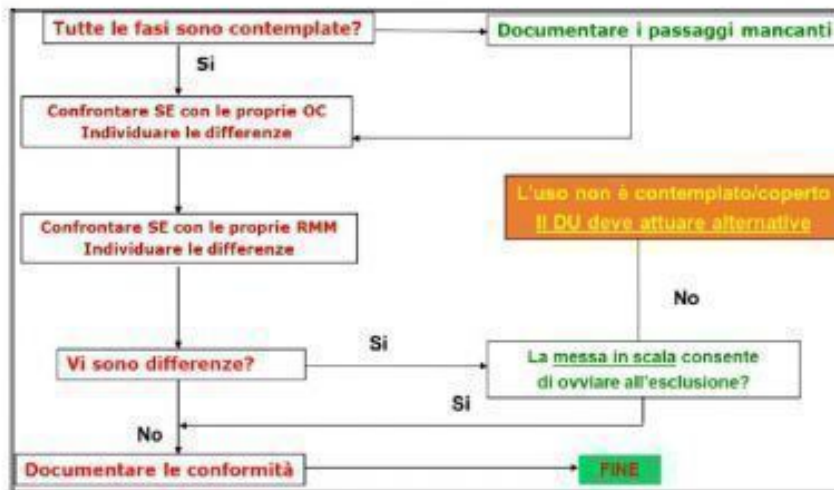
Tutte le fasi sono contemplate?

Documentare i passaggi mancanti

Si

Confrontare SE con le proprie OC
Individuare le differenze

Confrontare SE con le proprie RMM
Individuare le differenze

L'uso non è contemplato/coperto
Il DU deve attuare alternative

No

Vi sono differenze?

Si

La messa in scala consente di ovviare all'esclusione?

Si

No

Documentare le conformità

FINE